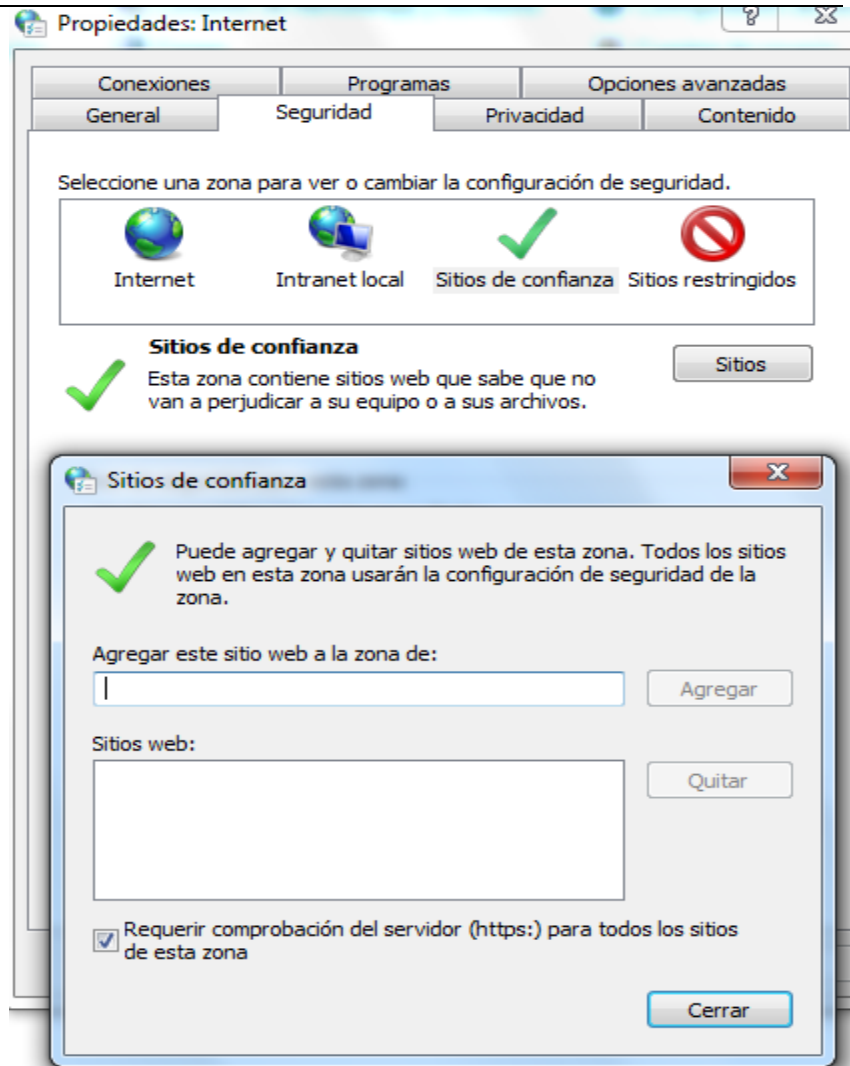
Propiedades: Internet

?

Conexiones
Programas
Opciones avanzadas
General
Seguridad
Privacidad
Contenido

Seleccione una zona para ver o cambiar la configuración de seguridad.

Internet
Intranet local
Sitios de confianza
Sitios restringidos

Sitios de confianza
Esta zona contiene sitios web que sabe que no van a perjudicar a su equipo o a sus archivos.

Sitios

Sitios de confianza

Puede agregar y quitar sitios web de esta zona. Todos los sitios web en esta zona usarán la configuración de seguridad de la zona.

Agregar este sitio web a la zona de:

Agregar

Sitios web:

Quitar

Requerir comprobación del servidor (https:) para todos los sitios de esta zona

Cerrar